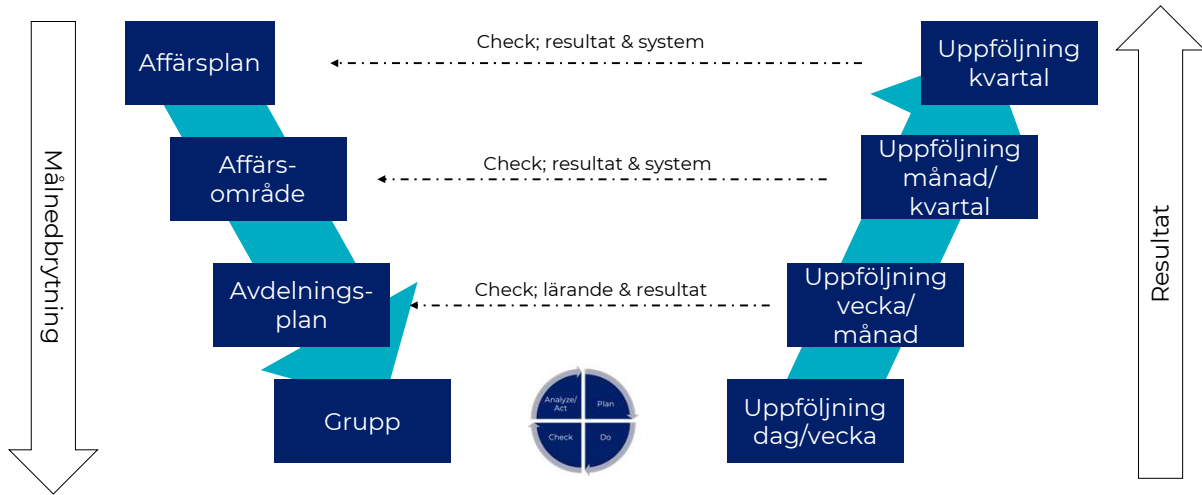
Målnedbrytning

Affärsplan

Affärsområde

Avdelningsplan

Grupp

Check; resultat & system

Check; resultat & system

Check; lärande & resultat

Analyze/Act

Plan

Check

Do

Uppföljning kvartal

Uppföljning månad/kvartal

Uppföljning vecka/månad

Uppföljning dag/vecka

Resultat